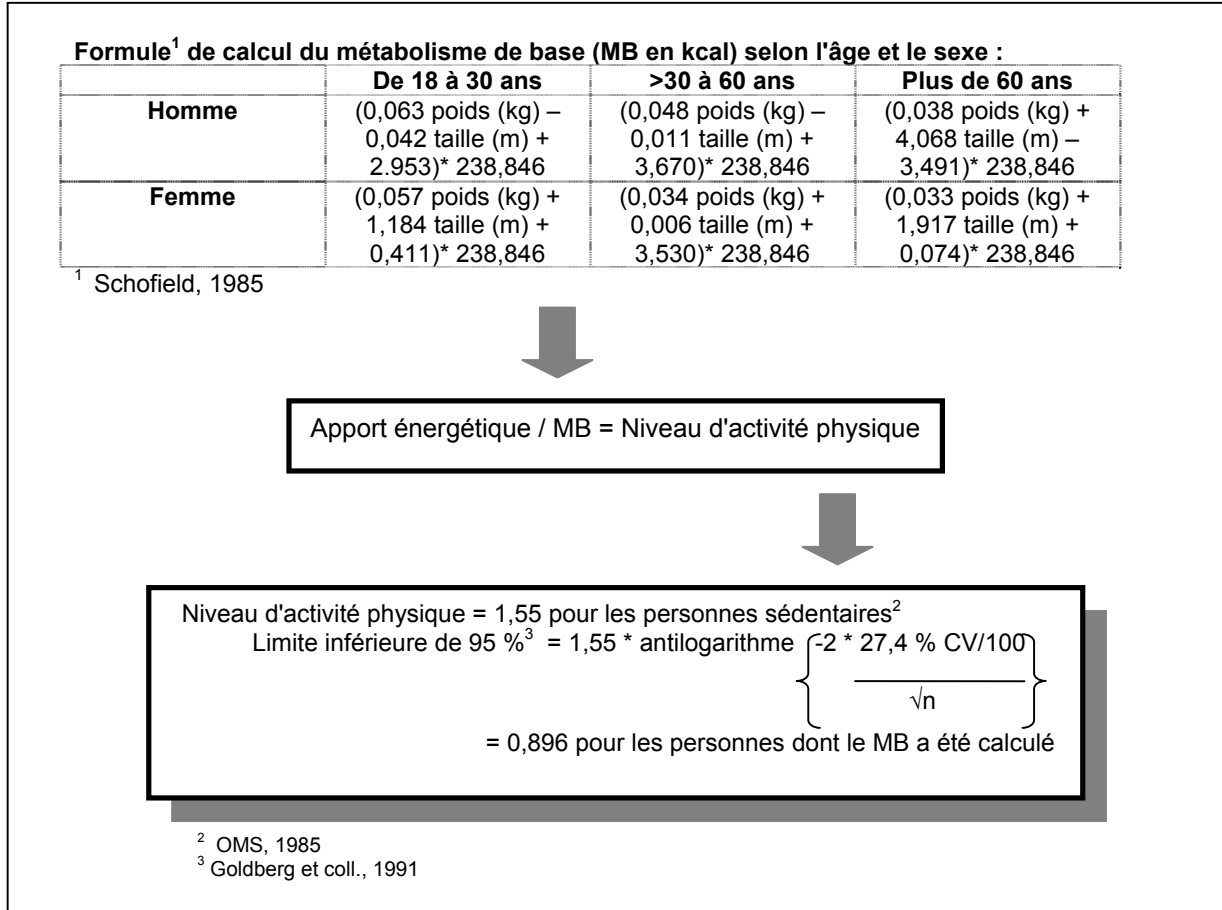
**Formule$^1$ de calcul du métabolisme de base (MB en kcal) selon l'âge et le sexe :**

| | De 18 à 30 ans | >30 à 60 ans | Plus de 60 ans |
|---|---|---|---|
| Homme | (0,063 poids (kg) – 0,042 taille (m) + 2.953)* 238,846 | (0,048 poids (kg) – 0,011 taille (m) + 3,670)* 238,846 | (0,038 poids (kg) + 4,068 taille (m) – 3,491)* 238,846 |
| Femme | (0,057 poids (kg) + 1,184 taille (m) + 0,411)* 238,846 | (0,034 poids (kg) + 0,006 taille (m) + 3,530)* 238,846 | (0,033 poids (kg) + 1,917 taille (m) + 0,074)* 238,846 |

$^1$ Schofield, 1985

Apport énergétique / MB = Niveau d'activité physique

Niveau d'activité physique = 1,55 pour les personnes sédentaires$^2$
Limite inférieure de 95 %$^3$ = 1,55 * antilogarithme $\left\{\frac{-2 * 27,4 \% CV/100}{\sqrt{n}}\right\}$
= 0,896 pour les personnes dont le MB a été calculé

$^2$ OMS, 1985
$^3$ Goldberg et coll., 1991